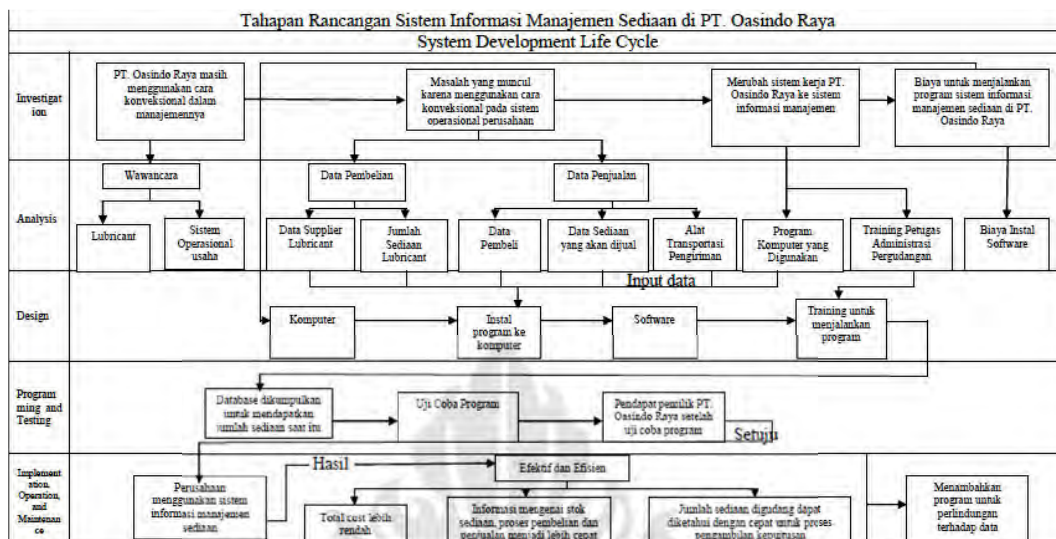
Tahapan Rancangan Sistem Informasi Manajemen Sediaan di PT. Oasindo Raya

System Development Life Cycle

Investigation

PT. Oasindo Raya masih menggunakan cara konvensional dalam manajemennya

Masalah yang muncul karena menggunakan cara konveksional pada sistem operasional perusahaan

Merubah sistem kerja PT. Oasindo Raya ke sistem informasi manajemen

Biaya untuk menjalankan program sistem informasi manajemen sediaan di PT. Oasindo Raya

Analysis

Wawancara

Lubricant

Sistem Operasional usaha

Data Pembelian

Data Supplier Lubricant

Jumlah Sediaan Lubricant

Data Penjualan

Data Pembeli

Data Sediaan yang akan dijual

Alat Transportasi Pengiriman

Program Komputer yang Digunakan

Training Petugas Administrasi Pergudangan

Biaya Instal Software

Input data

Design

Komputer

Instal program ke komputer

Software

Training untuk menjalankan program

Programming and Testing

Database dikumpulkan untuk mendapatkan jumlah sediaan saat itu

Uji Coba Program

Pendapat pemilik PT. Oasindo Raya setelah uji coba program

Setuju

Implementation, Operation, and Maintenance

Perusahaan menggunakan sistem informasi manajemen sediaan

Hasil

Efektif dan Efisien

Total cost lebih rendah

Informasi mengenai stok sediaan, proses pembelian dan penjualan menjadi lebih cepat

Jumlah sediaan digudang dapat diketahui dengan cepat untuk proses pengambilan keputusan

Menambahkan program untuk perlindungan terhadap data